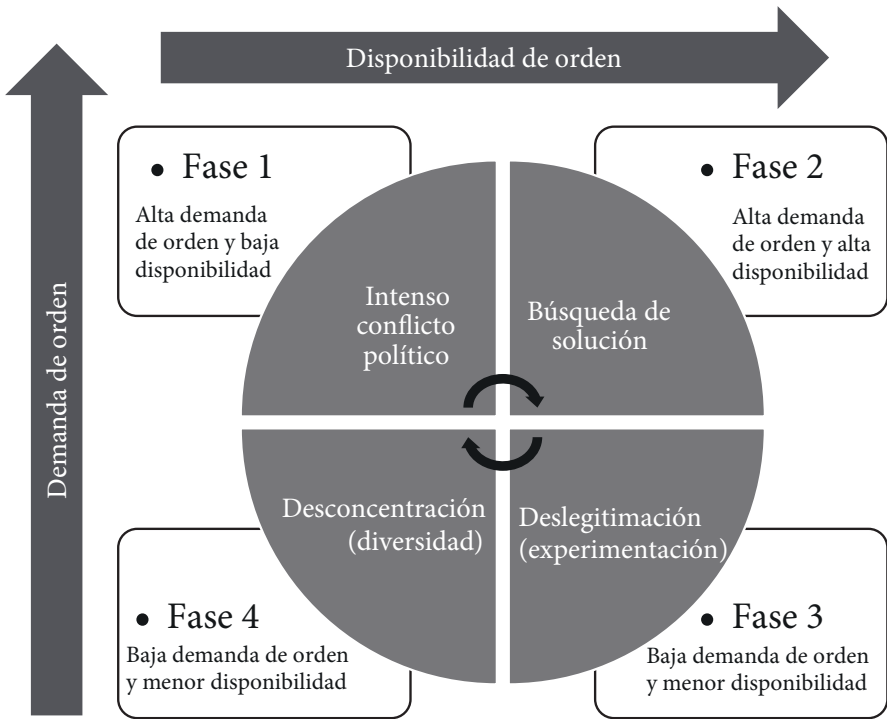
Disponibilidad de orden

Demanda de orden

• Fase 1
Alta demanda de orden y baja disponibilidad

• Fase 2
Alta demanda de orden y alta disponibilidad

Intenso conflicto político

Búsqueda de solución

Desconcentración (diversidad)

Deslegitimación (experimentación)

• Fase 4
Baja demanda de orden y menor disponibilidad

• Fase 3
Baja demanda de orden y menor disponibilidad